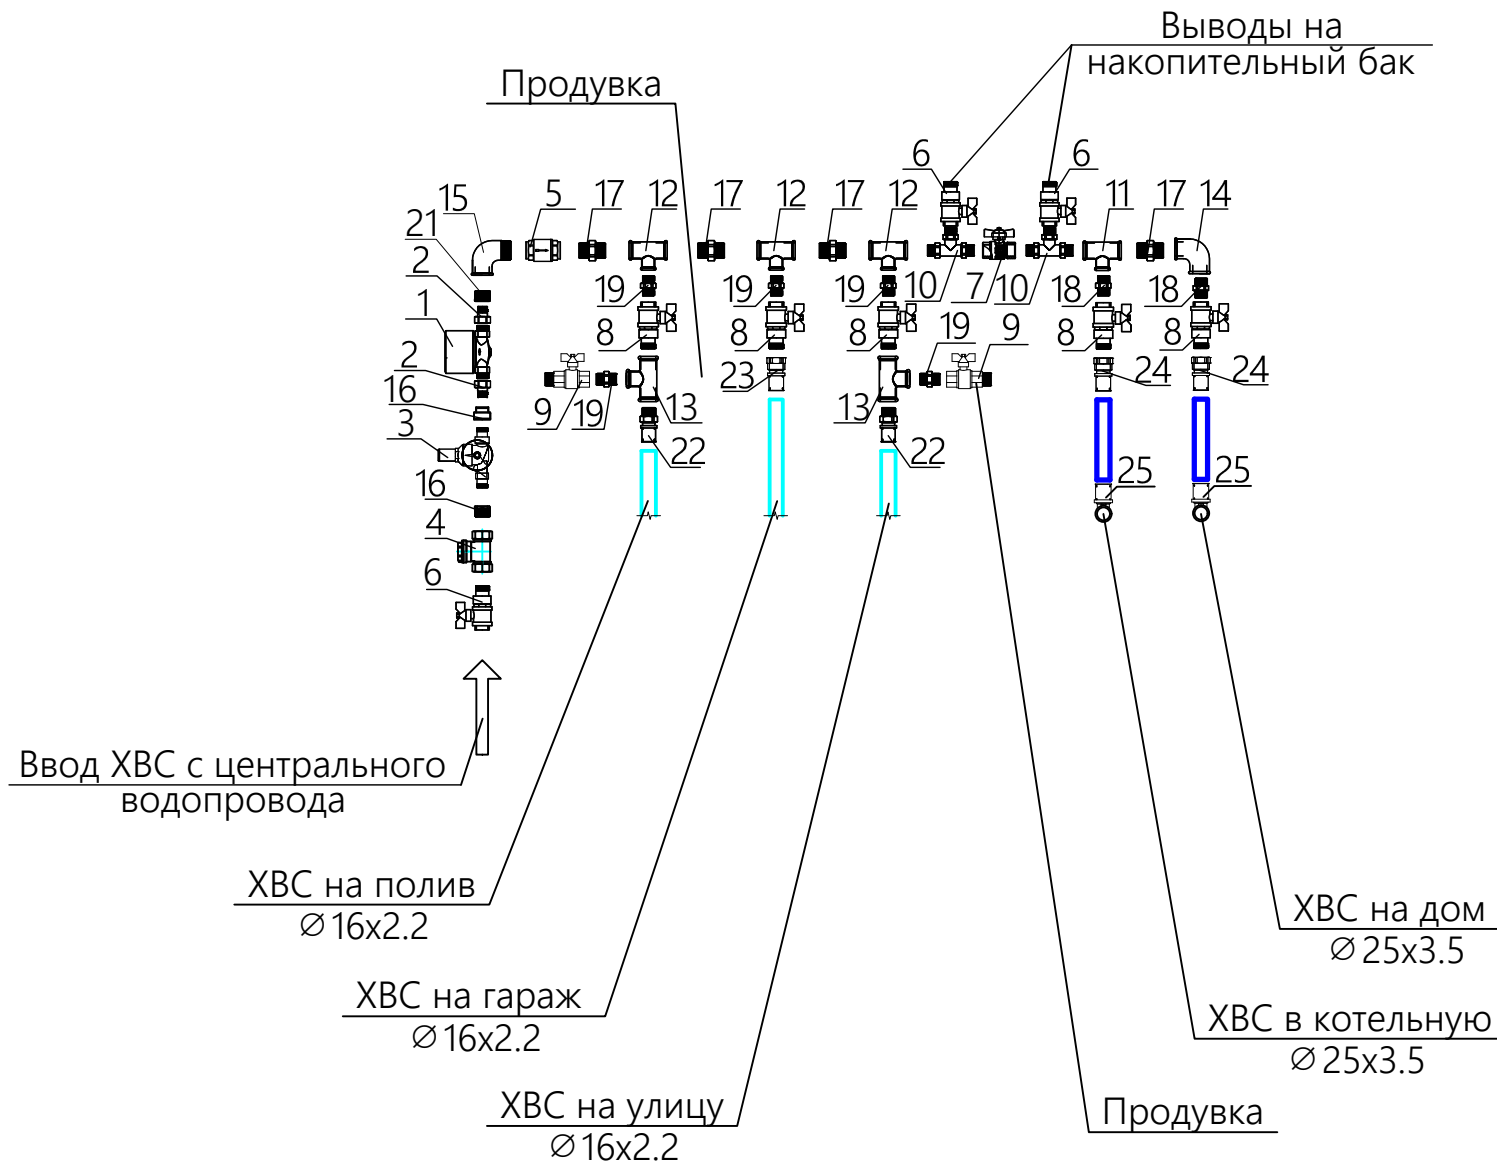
Выводы на накопительный бак

Продувка

6
6
15
5
17
12
17
12
17
12
11
17
14
21
2
1
2
16
3
16
4
6
19
8
19
8
19
8
10
7
10
18
8
18
8
9
19
13
23
13
19
9
24
24
22
22
25
25

Ввод ХВС с центрального водопровода

ХВС на полив
$\varnothing$16x2.2

ХВС на гараж
$\varnothing$16x2.2

ХВС на улицу
$\varnothing$16x2.2

Продувка

ХВС на дом
$\varnothing$25x3.5

ХВС в котельную
$\varnothing$25x3.5